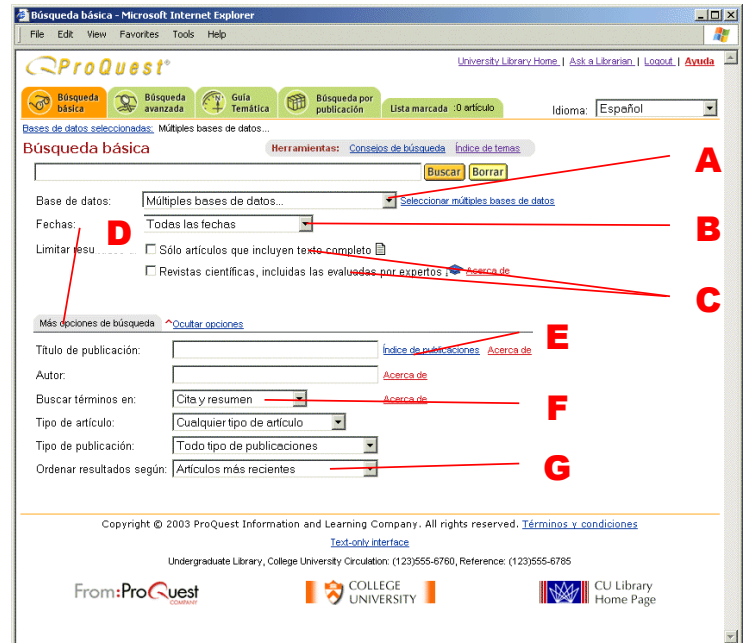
Búsqueda básica - Microsoft Internet Explorer

File Edit View Favorites Tools Help

ProQuest®

University Library Home | Ask a Librarian | Logout | Ayuda

Búsqueda básica | Búsqueda avanzada | Guía Temática | Búsqueda por publicación | Lista marcada :0 artículo

Idioma: Español

Bases de datos seleccionadas: Múltiples bases de datos...

Búsqueda básica

Herramientas: Consejos de búsqueda Índice de temas

Buscar Borrar

A

Base de datos: Múltiples bases de datos... Seleccionar múltiples bases de datos

Fechas: Todas las fechas

B

D

Limitar resu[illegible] Sólo artículos que incluyen texto completo

Revistas científicas, incluidas las evaluadas por expertos Acerca de

C

Más opciones de búsqueda ^Ocultar opciones

E

Título de publicación: Índice de publicaciones Acerca de

Autor: Acerca de

Buscar términos en: Cita y resumen Acerca de

F

Tipo de artículo: Cualquier tipo de artículo

Tipo de publicación: Todo tipo de publicaciones

Ordenar resultados según: Artículos más recientes

G

Copyright © 2003 ProQuest Information and Learning Company. All rights reserved. Términos y condiciones

Text-only interface

Undergraduate Library, College University Circulation: (123)555-6760, Reference: (123)555-6785

From:ProQuest COMPANY

COLLEGE UNIVERSITY

CU Library Home Page